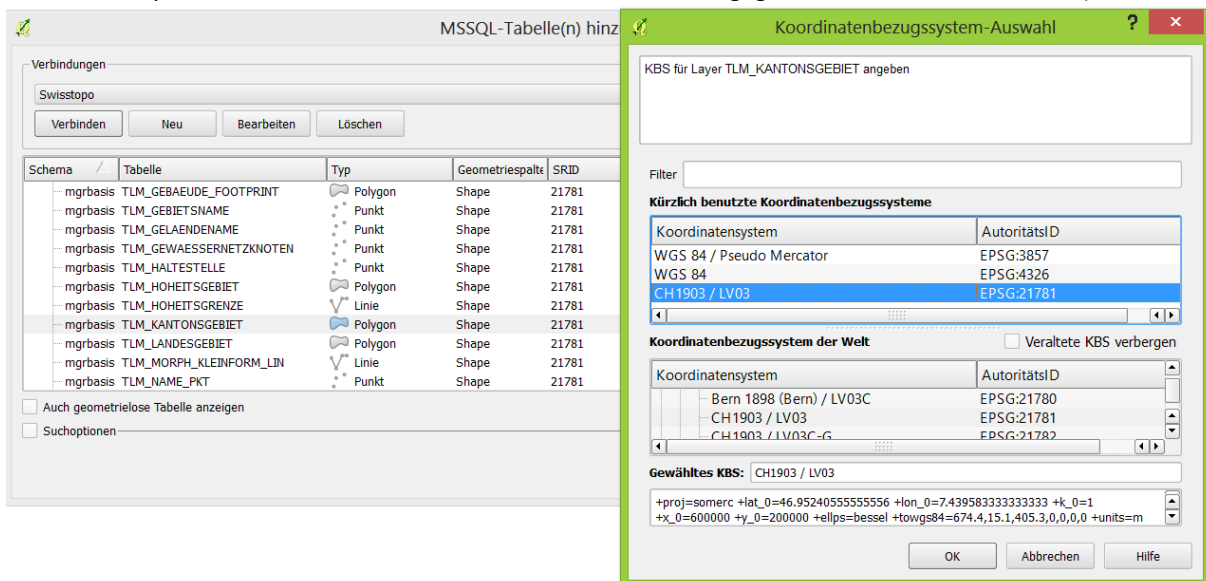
MSSQL-Tabelle(n) hinz

Verbindungen

Swisstopo

Verbinden | Neu | Bearbeiten | Löschen

| Schema | Tabelle | Typ | Geometriespalte | SRID |
|---|---|---|---|---|
| mgrbasis | TLM_GEBAEUDE_FOOTPRINT | Polygon | Shape | 21781 |
| mgrbasis | TLM_GEBIETSNAME | Punkt | Shape | 21781 |
| mgrbasis | TLM_GELAENDENAME | Punkt | Shape | 21781 |
| mgrbasis | TLM_GEWAESSERNETZKNOTEN | Punkt | Shape | 21781 |
| mgrbasis | TLM_HALTESTELLE | Punkt | Shape | 21781 |
| mgrbasis | TLM_HOHEITSGEBIET | Polygon | Shape | 21781 |
| mgrbasis | TLM_HOHEITSGRENZE | Linie | Shape | 21781 |
| mgrbasis | TLM_KANTONSGEBIET | Polygon | Shape | 21781 |
| mgrbasis | TLM_LANDESGEBIET | Polygon | Shape | 21781 |
| mgrbasis | TLM_MORPH_KLEINFORM_LIN | Linie | Shape | 21781 |
| mgrbasis | TLM_NAME_PKT | Punkt | Shape | 21781 |

Auch geometrielose Tabelle anzeigen

Suchoptionen

Koordinatenbezugssystem-Auswahl

?

KBS für Layer TLM_KANTONSGEBIET angeben

Filter

Kürzlich benutzte Koordinatenbezugssysteme

| Koordinatensystem | AutoritätsID |
|---|---|
| WGS 84 / Pseudo Mercator | EPSG:3857 |
| WGS 84 | EPSG:4326 |
| CH1903 / LV03 | EPSG:21781 |

Koordinatenbezugssystem der Welt

Veraltete KBS verbergen

| Koordinatensystem | AutoritätsID |
|---|---|
| Bern 1898 (Bern) / LV03C | EPSG:21780 |
| CH1903 / LV03 | EPSG:21781 |
| CH1903 / LV03C-G | EPSG:21782 |

Gewähltes KBS: CH1903 / LV03

+proj=somerc +lat_0=46.95240555555556 +lon_0=7.439583333333333 +k_0=1 +x_0=600000 +y_0=200000 +ellps=bessel +towgs84=674.4,15.1,405.3,0,0,0,0 +units=m

OK | Abbrechen | Hilfe